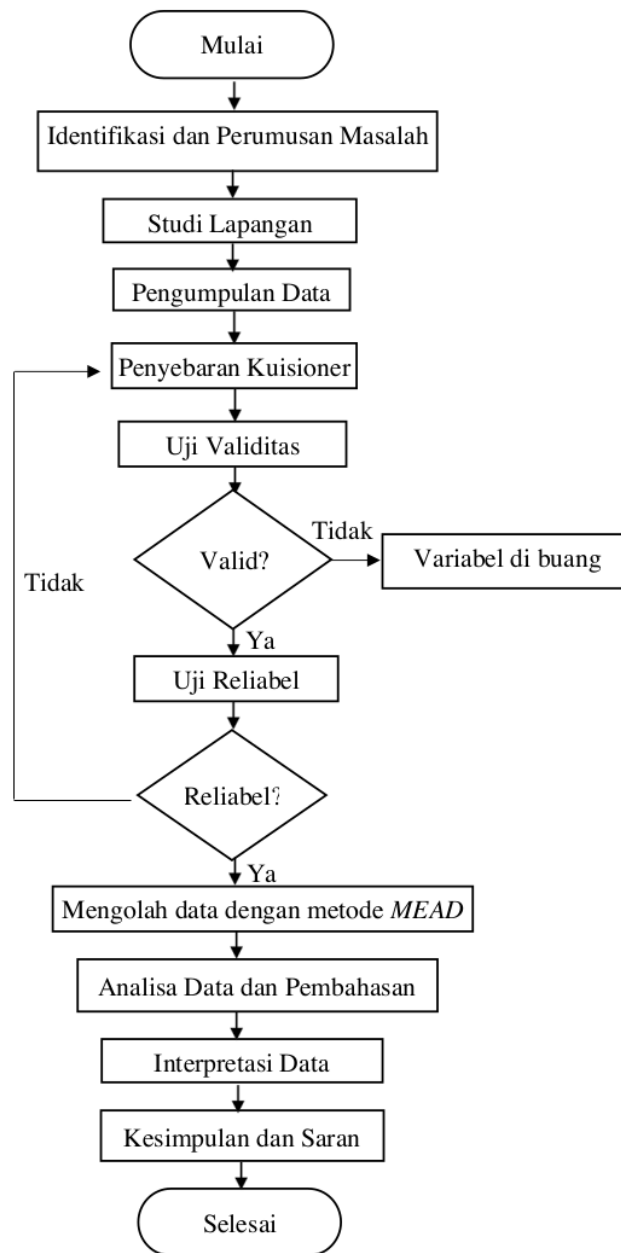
Mulai

Identifikasi dan Perumusan Masalah

Studi Lapangan

Pengumpulan Data

Penyebaran Kuisioner

Uji Validitas

Valid?

Tidak

Variabel di buang

Tidak

Ya

Uji Reliabel

Reliabel?

Ya

Mengolah data dengan metode *MEAD*

Analisa Data dan Pembahasan

Interpretasi Data

Kesimpulan dan Saran

Selesai